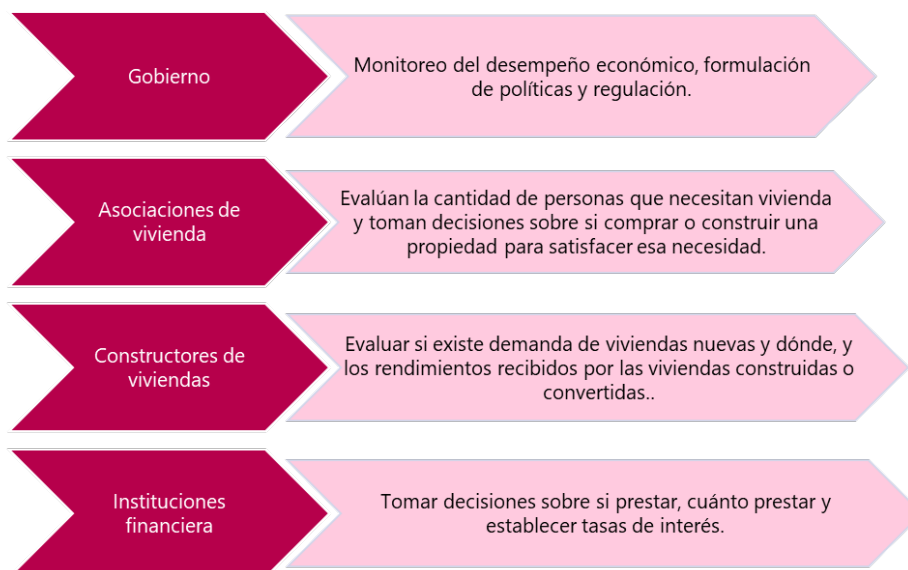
Gobierno

Monitoreo del desempeño económico, formulación de políticas y regulación.

Asociaciones de vivienda

Evalúan la cantidad de personas que necesitan vivienda y toman decisiones sobre si comprar o construir una propiedad para satisfacer esa necesidad.

Constructores de viviendas

Evaluar si existe demanda de viviendas nuevas y dónde, y los rendimientos recibidos por las viviendas construidas o convertidas..

Instituciones financiera

Tomar decisiones sobre si prestar, cuánto prestar y establecer tasas de interés.